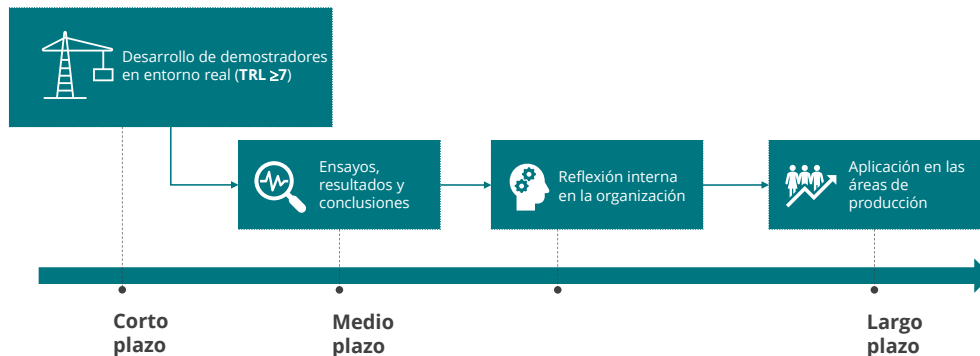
Desarrollo de demostradores en entorno real (**TRL ≥7**)

Ensayos, resultados y conclusiones

Reflexión interna en la organización

Aplicación en las áreas de producción

Corto plazo

Medio plazo

Largo plazo